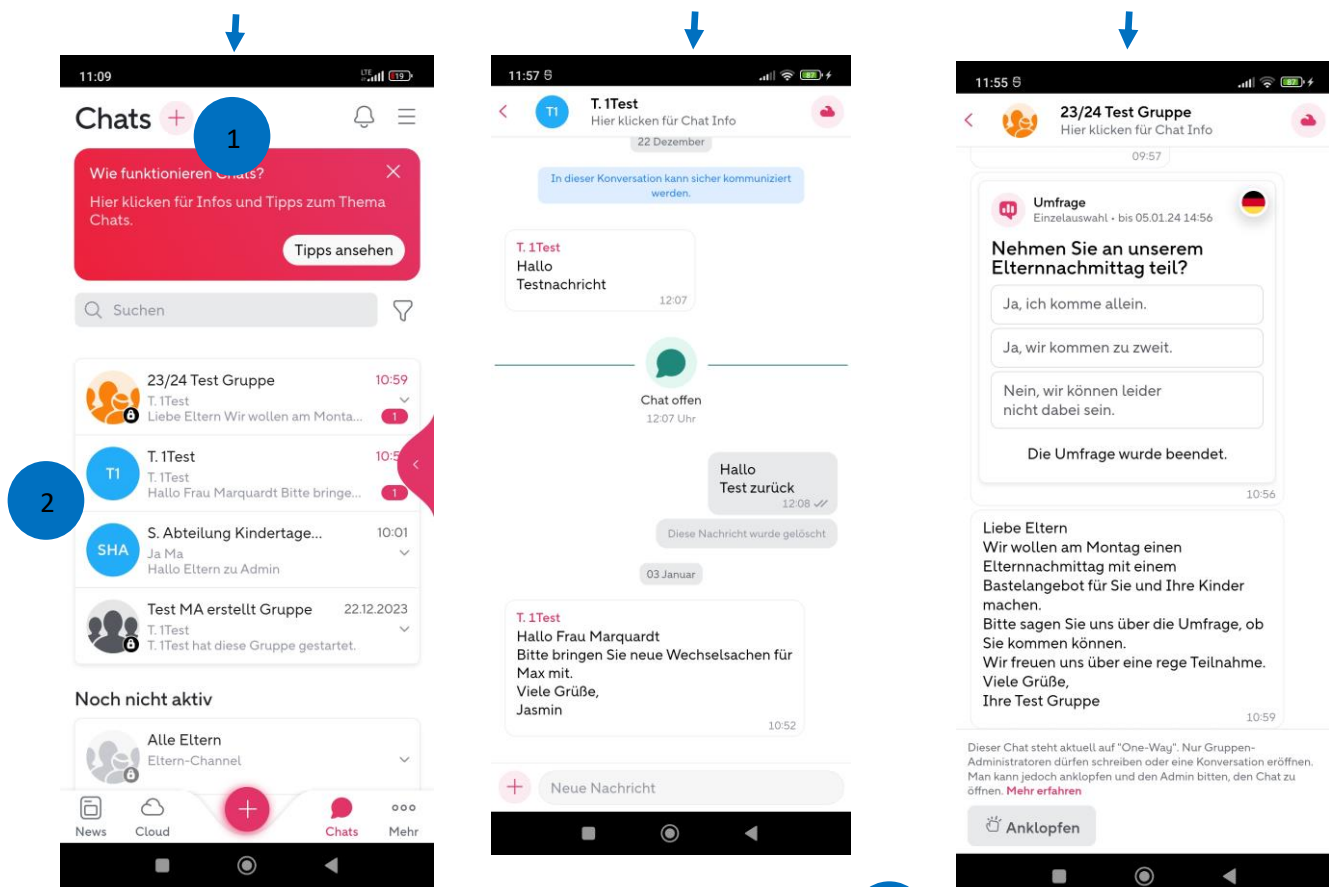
11:09

Chats +

1

Wie funktionieren Chats?

Hier klicken für Infos und Tipps zum Thema Chats.

Tipps ansehen

Suchen

23/24 Test Gruppe 10:59
T. 1Test
Liebe Eltern Wir wollen am Monta... 1

T. 1Test 10:5
T. 1Test
Hallo Frau Marquardt Bitte bringe... 1

2

S. Abteilung Kindertage... 10:01
Ja Ma
Hallo Eltern zu Admin

Test MA erstellt Gruppe 22.12.2023
T. 1Test
T. 1Test hat diese Gruppe gestartet.

Noch nicht aktiv

Alle Eltern
Eltern-Channel

News Cloud Chats Mehr

11:57

T. 1Test
Hier klicken für Chat Info

22 Dezember

In dieser Konversation kann sicher kommuniziert werden.

T. 1Test
Hallo
Testnachricht
12:07

Chat offen
12:07 Uhr

Hallo
Test zurück
12:08

Diese Nachricht wurde gelöscht

03 Januar

T. 1Test
Hallo Frau Marquardt
Bitte bringen Sie neue Wechselsachen für Max mit.
Viele Grüße,
Jasmin
10:52

Neue Nachricht

11:55

23/24 Test Gruppe
Hier klicken für Chat Info

09:57

Umfrage
Einzelauswahl • bis 05.01.24 14:56

Nehmen Sie an unserem Elternnachmittag teil?

Ja, ich komme allein.

Ja, wir kommen zu zweit.

Nein, wir können leider nicht dabei sein.

Die Umfrage wurde beendet.

10:56

Liebe Eltern
Wir wollen am Montag einen Elternnachmittag mit einem Bastelangebot für Sie und Ihre Kinder machen.
Bitte sagen Sie uns über die Umfrage, ob Sie kommen können.
Wir freuen uns über eine rege Teilnahme.
Viele Grüße,
Ihre Test Gruppe
10:59

Dieser Chat steht aktuell auf "One-Way". Nur Gruppen-Administratoren dürfen schreiben oder eine Konversation eröffnen. Man kann jedoch anklopfen und den Admin bitten, den Chat zu öffnen. Mehr erfahren

Anklopfen